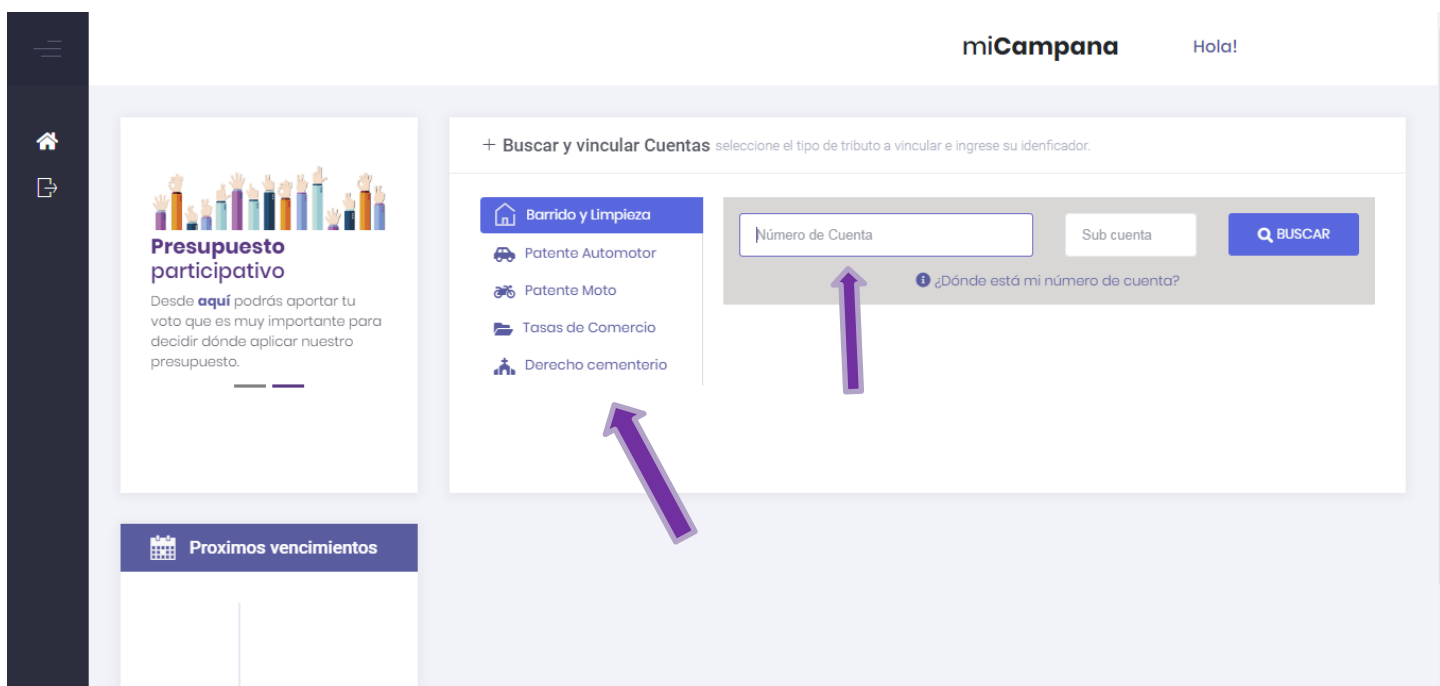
miCampana Hola!

Presupuesto participativo

Desde **aquí** podrás aportar tu voto que es muy importante para decidir dónde aplicar nuestro presupuesto.

+ Buscar y vincular Cuentas seleccione el tipo de tributo a vincular e ingrese su idenficador.

Barrido y Limpieza
Patente Automotor
Patente Moto
Tasas de Comercio
Derecho cementerio

Número de Cuenta
Sub cuenta
BUSCAR

¿Dónde está mi número de cuenta?

Proximos vencimientos